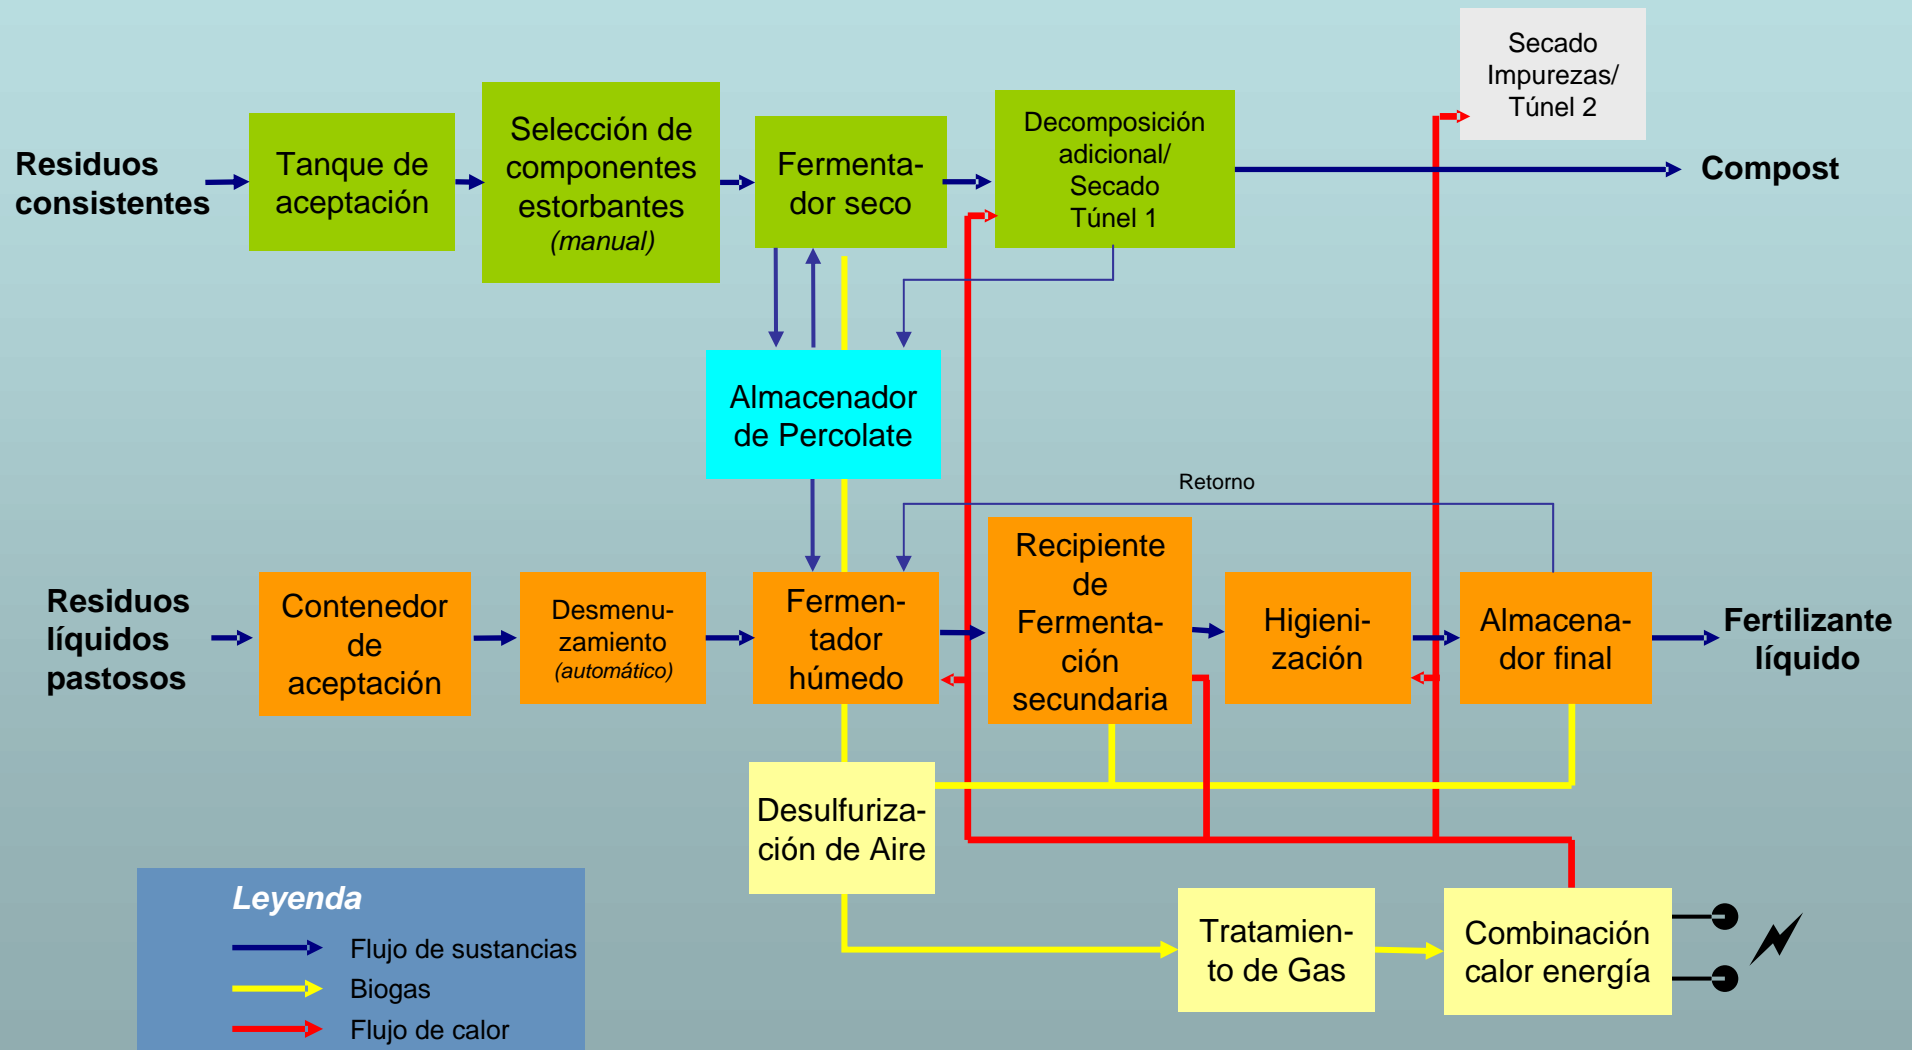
Residuos consistentes

Tanque de aceptación

Selección de componentes estorbantes (manual)

Fermentador seco

Decomposición adicional/ Secado Túnel 1

Secado Impurezas/ Túnel 2

Compost

Almacenador de Percolate

Retorno

Residuos líquidos pastosos

Contenedor de aceptación

Desmenuzamiento (automático)

Fermentador húmedo

Recipiente de Fermentación secundaria

Higienización

Almacenador final

Fertilizante líquido

Desulfurización de Aire

Tratamiento de Gas

Combinación calor energía

Leyenda

Flujo de sustancias

Biogas

Flujo de calor